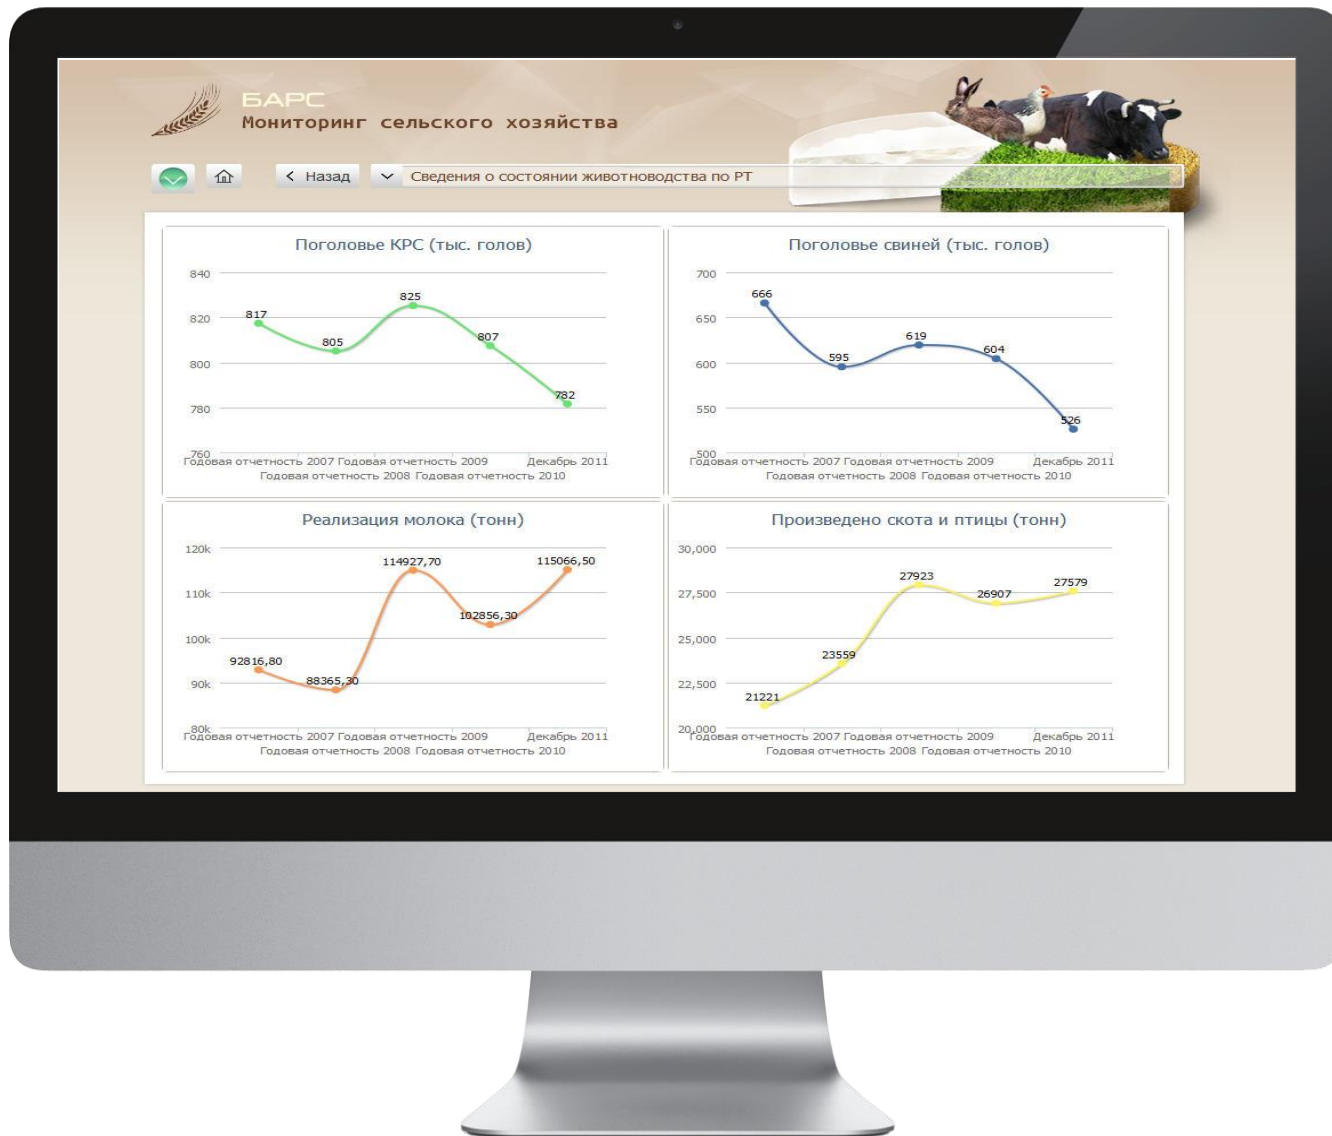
БАРС
Мониторинг сельского хозяйства

< Назад

Сведения о состоянии животноводства по РТ

Поголовье КРС (тыс. голов)

840
820
800
780
760

817
805
825
807
782

Годовая отчетность 2007 Годовая отчетность 2009 Декабрь 2011
Годовая отчетность 2008 Годовая отчетность 2010

Поголовье свиней (тыс. голов)

700
650
600
550
500

666
595
619
604
526

Годовая отчетность 2007 Годовая отчетность 2009 Декабрь 2011
Годовая отчетность 2008 Годовая отчетность 2010

Реализация молока (тонн)

120k
110k
100k
90k
80k

92816,80
88365,30
114927,70
102856,30
115066,50

Годовая отчетность 2007 Годовая отчетность 2009 Декабрь 2011
Годовая отчетность 2008 Годовая отчетность 2010

Произведено скота и птицы (тонн)

30,000
27,500
25,000
22,500
20,000

21221
23559
27923
26907
27579

Годовая отчетность 2007 Годовая отчетность 2009 Декабрь 2011
Годовая отчетность 2008 Годовая отчетность 2010